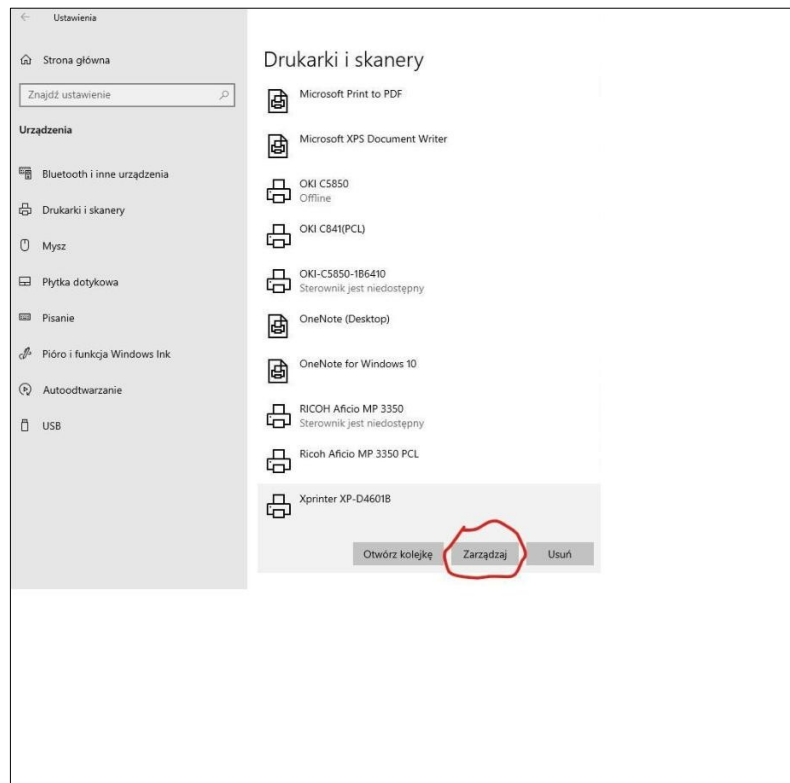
Ustawienia

Strona główna

Znajdź ustawienie

Urządzenia

Bluetooth i inne urządzenia

Drukarki i skanery

Mysz

Płytka dotykowa

Pisanie

Pióro i funkcja Windows Ink

Autoodtwarzanie

USB

Drukarki i skanery

Microsoft Print to PDF

Microsoft XPS Document Writer

OKI C5850
Offline

OKI C841(PCL)

OKI-C5850-1B6410
Sterownik jest niedostępny

OneNote (Desktop)

OneNote for Windows 10

RICOH Aficio MP 3350
Sterownik jest niedostępny

Ricoh Aficio MP 3350 PCL

Xprinter XP-D4601B

Otwórz kolejkę

Zarządzaj

Usuń